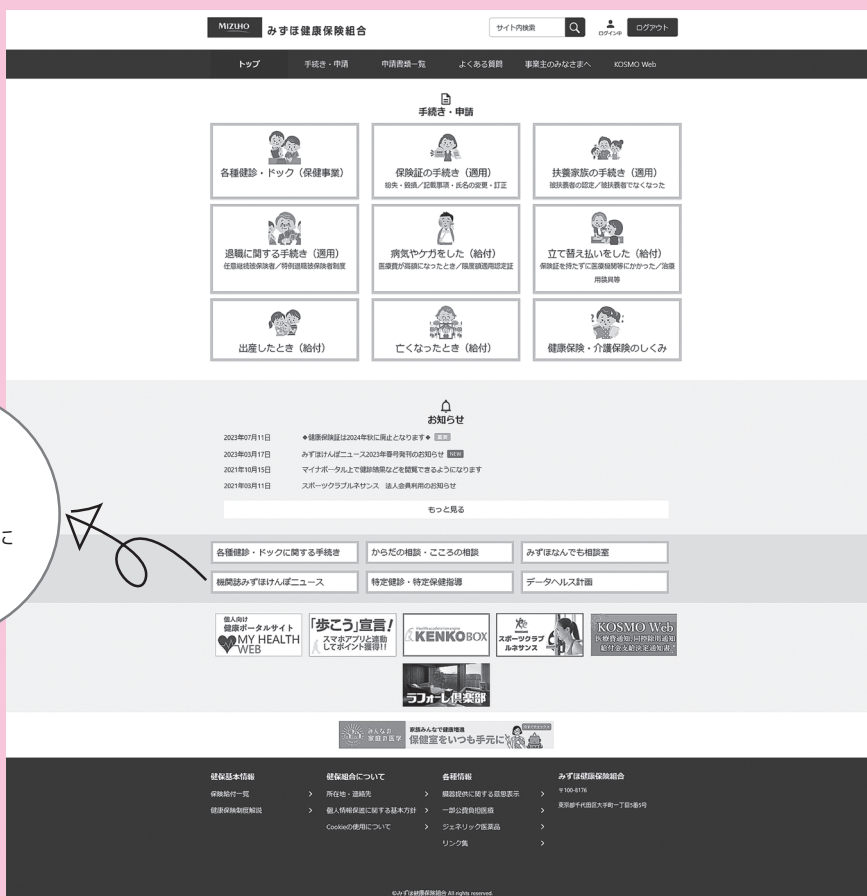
MIZUHO みずほ健康保険組合

サイト内検索 ログイン中 ログアウト

トップ 手続き・申請 申請書類一覧 よくある質問 事業主のみなさまへ KOSMO Web

手続き・申請

各種健診・ドック（保健事業）

保険証の手続き（適用）
紛失・破損／記載事項・氏名の変更・訂正

扶養家族の手続き（適用）
被扶養者の認定／被扶養者でなくなった

退職に関する手続き（適用）
任意継続被保険者／特例退職被保険者制度

病気やケガをした（給付）
医療費が高額になったとき／限度額適用認定証

立て替え払いをした（給付）
保険証を持たずに医療機関等にかかった／治療用装具等

出産したとき（給付）

亡くなったとき（給付）

健康保険・介護保険のしくみ

お知らせ

2023年07月11日 ◆健康保険証は2024年秋に廃止となります◆ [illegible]
2023年03月17日 みずほけんぽニュース2023年春号発刊のお知らせ NEW
2021年10月15日 マイナポータル上で健診結果などを閲覧できるようになります
2021年03月11日 スポーツクラブルネサンス 法人会員利用のお知らせ

もっと見る

こ

各種健診・ドックに関する手続き
からだの相談・こころの相談
みずほなんでも相談室
機関誌みずほけんぽニュース
特定健診・特定保健指導
データヘルス計画

個人向け 健康ポータルサイト MY HEALTH WEB
「歩こう」宣言！ スマホアプリと連動してポイント獲得!!
KENKOBOX
スポーツクラブ ルネサンス
KOSMO Web 医療費通知・再掲除用通知 給付金支給決定通知書
ラフォーレ倶楽部

みんなの家庭の医学 家族みんなで健康管理 保健室をいつも手元に

健保基本情報
保険給付一覧
健康保険制度解説

健保組合について
所在地・連絡先
個人情報保護に関する基本方針
Cookieの使用について

各種情報
情報提供に関する意思表示
一部公費負担医療
ジェネリック医薬品
リンク集

みずほ健康保険組合
〒100-8176
東京都千代田区大手町一丁目5番5号

©みずほ健康保険組合 All rights reserved.